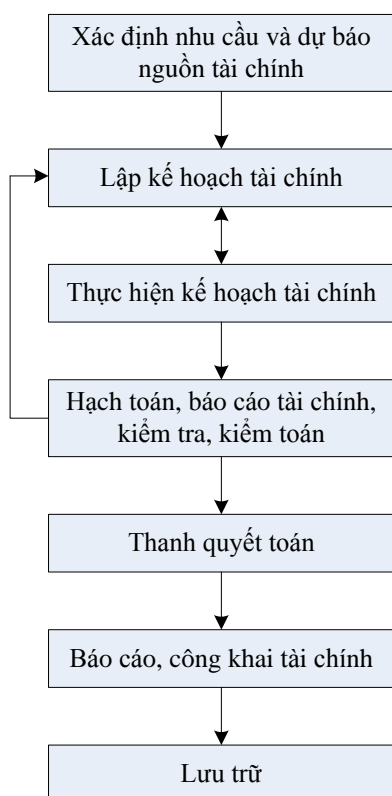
Xác định nhu cầu và dự báo nguồn tài chính

Lập kế hoạch tài chính

Thực hiện kế hoạch tài chính

Hạch toán, báo cáo tài chính, kiểm tra, kiểm toán

Thanh quyết toán

Báo cáo, công khai tài chính

Lưu trữ